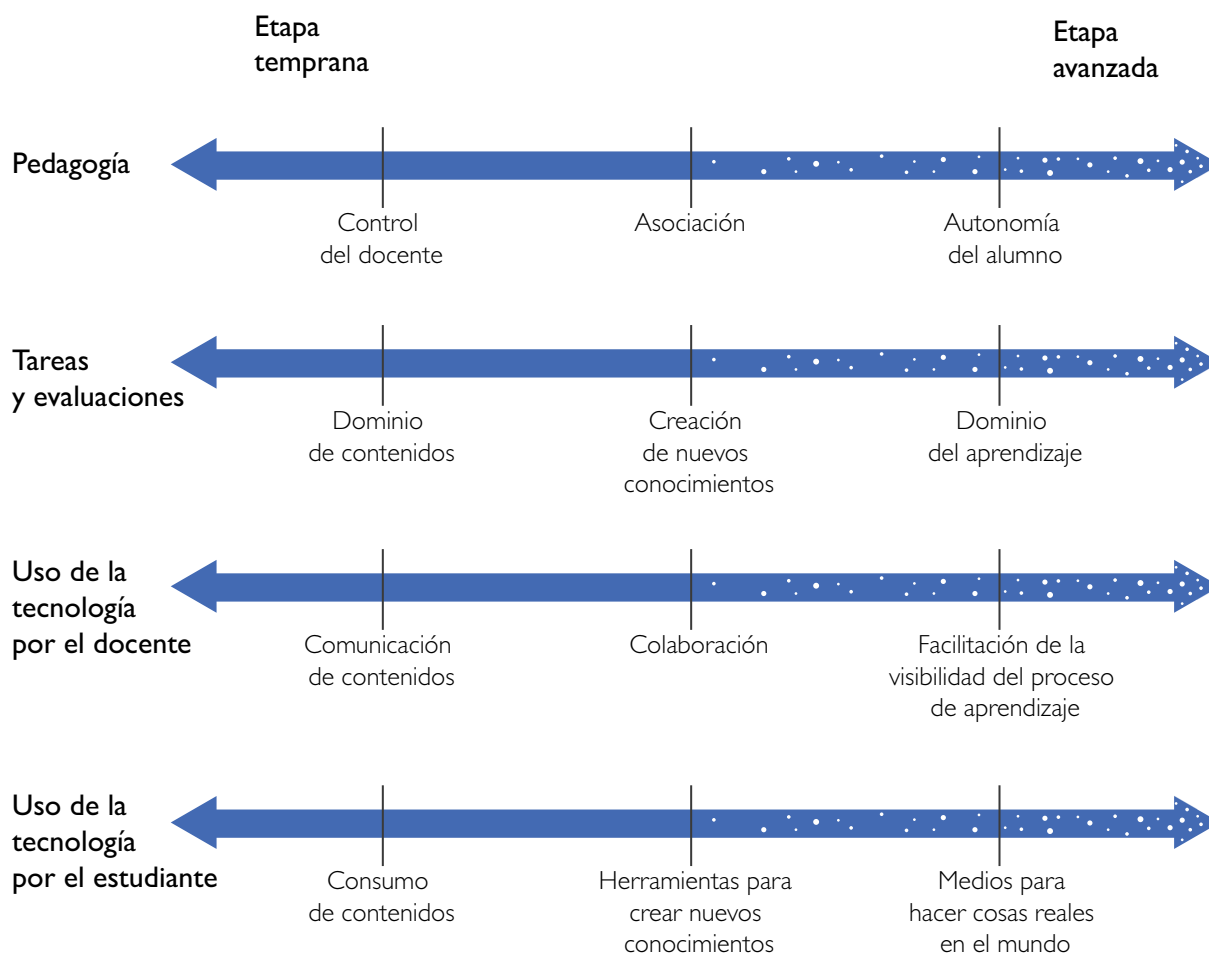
Etapa temprana

Etapa avanzada

Pedagogía

Control del docente

Asociación

Autonomía del alumno

Tareas y evaluaciones

Dominio de contenidos

Creación de nuevos conocimientos

Dominio del aprendizaje

Uso de la tecnología por el docente

Comunicación de contenidos

Colaboración

Facilitación de la visibilidad del proceso de aprendizaje

Uso de la tecnología por el estudiante

Consumo de contenidos

Herramientas para crear nuevos conocimientos

Medios para hacer cosas reales en el mundo